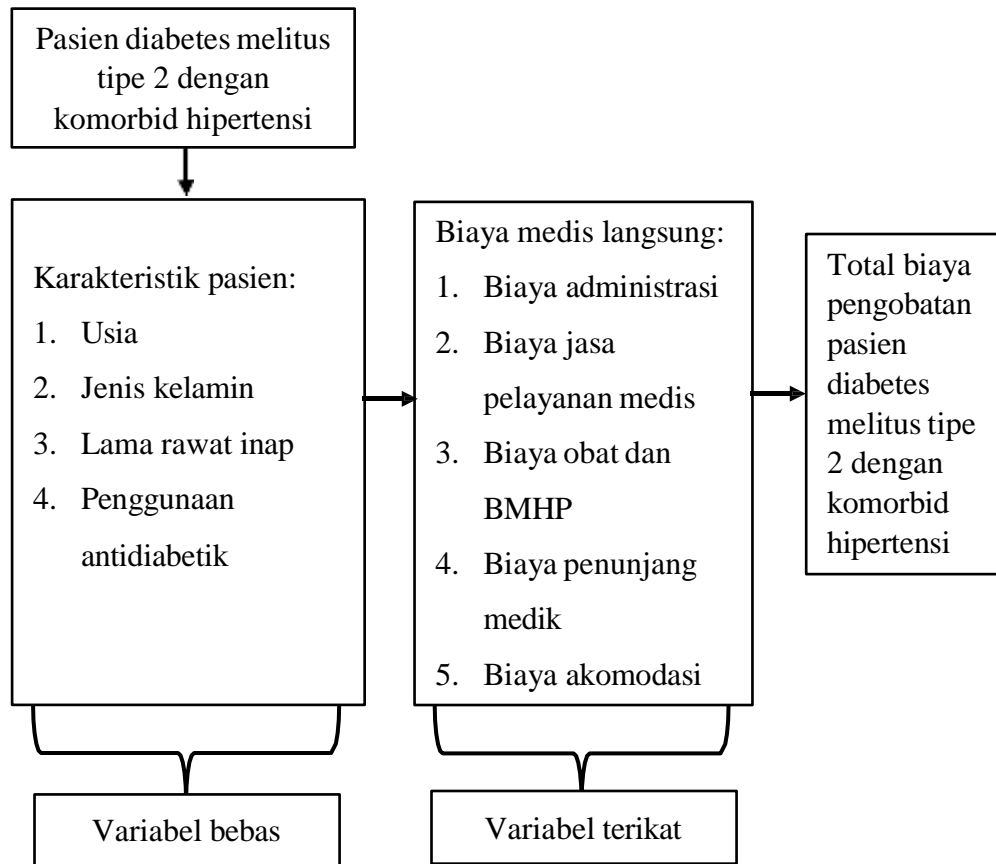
Pasien diabetes melitus tipe 2 dengan komorbid hipertensi

Karakteristik pasien:
1. Usia
2. Jenis kelamin
3. Lama rawat inap
4. Penggunaan antidiabetik

Biaya medis langsung:
1. Biaya administrasi
2. Biaya jasa pelayanan medis
3. Biaya obat dan BMHP
4. Biaya penunjang medik
5. Biaya akomodasi

Total biaya pengobatan pasien diabetes melitus tipe 2 dengan komorbid hipertensi

Variabel bebas

Variabel terikat